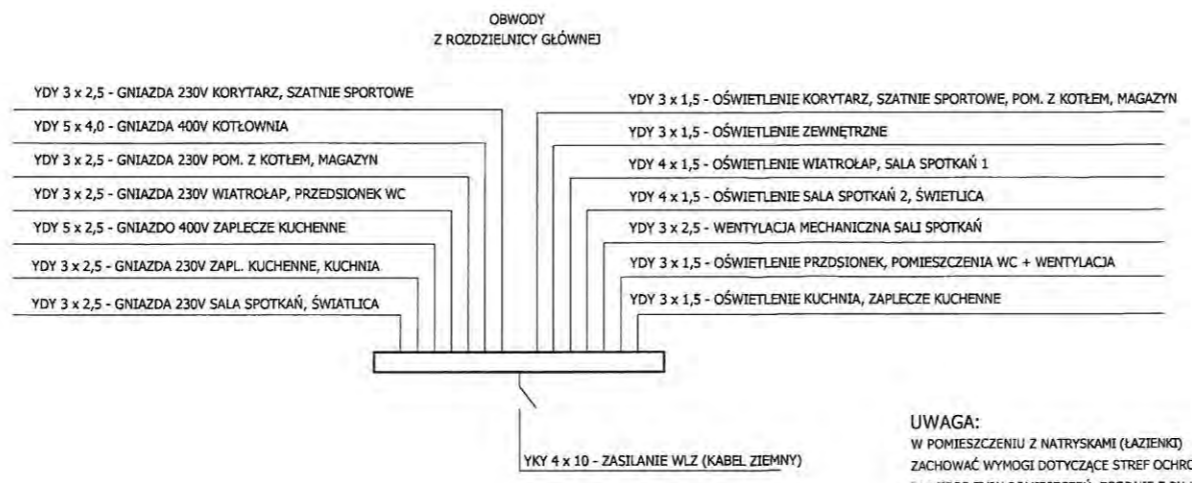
OBWODY
Z ROZDZIELNICY GŁÓWNEJ

YDY 3 x 2,5 - GNIAZDA 230V KORYTARZ, SZATNIE SPORTOWE
YDY 5 x 4,0 - GNIAZDA 400V KOTŁOWNIA
YDY 3 x 2,5 - GNIAZDA 230V POM. Z KOTŁEM, MAGAZYN
YDY 3 x 2,5 - GNIAZDA 230V WIATROŁAP, PRZEDSIONEK WC
YDY 5 x 2,5 - GNIAZDO 400V ZAPLECZE KUCHENNE
YDY 3 x 2,5 - GNIAZDA 230V ZAPL. KUCHENNE, KUCHNIA
YDY 3 x 2,5 - GNIAZDA 230V SALA SPOTKAŃ, ŚWIATLICA

YDY 3 x 1,5 - OŚWIETLENIE KORYTARZ, SZATNIE SPORTOWE, POM. Z KOTŁEM, MAGAZYN
YDY 3 x 1,5 - OŚWIETLENIE ZEWNĘTRZNE
YDY 4 x 1,5 - OŚWIETLENIE WIATROŁAP, SALA SPOTKAŃ 1
YDY 4 x 1,5 - OŚWIETLENIE SALA SPOTKAŃ 2, ŚWIETLICA
YDY 3 x 2,5 - WENTYLACJA MECHANICZNA SALI SPOTKAŃ
YDY 3 x 1,5 - OŚWIETLENIE PRZDSIONEK, POMIESZCZENIA WC + WENTYLACJA
YDY 3 x 1,5 - OŚWIETLENIE KUCHNIA, ZAPLECZE KUCHENNE

YKY 4 x 10 - ZASILANIE WLZ (KABEL ZIEMNY)

UWAGA:
W POMIESZCZENIU Z NATRYSKAMI (ŁAZIENKI)
ZACHOWAĆ WYMOGI DOTYCZĄCE STREF OCHRO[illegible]
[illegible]